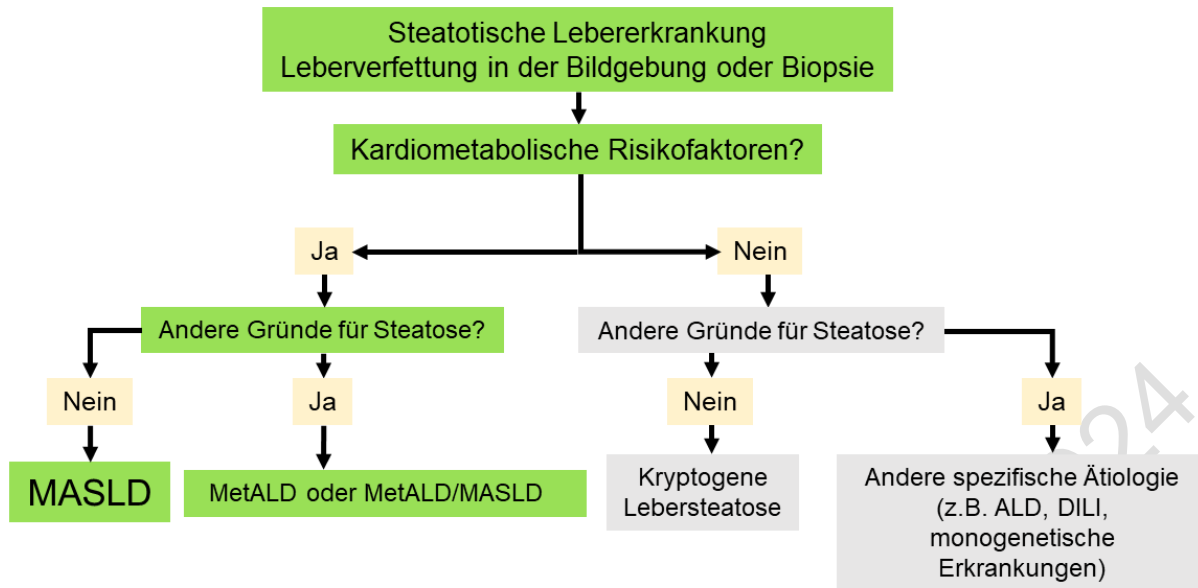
Steatotische Lebererkrankung
Leberverfettung in der Bildgebung oder Biopsie

Kardiometabolische Risikofaktoren?

Ja

Nein

Andere Gründe für Steatose?

Andere Gründe für Steatose?

Nein

Ja

Nein

Ja

MASLD

MetALD oder MetALD/MASLD

Kryptogene Lebersteatose

Andere spezifische Ätiologie (z.B. ALD, DILI, monogenetische Erkrankungen)